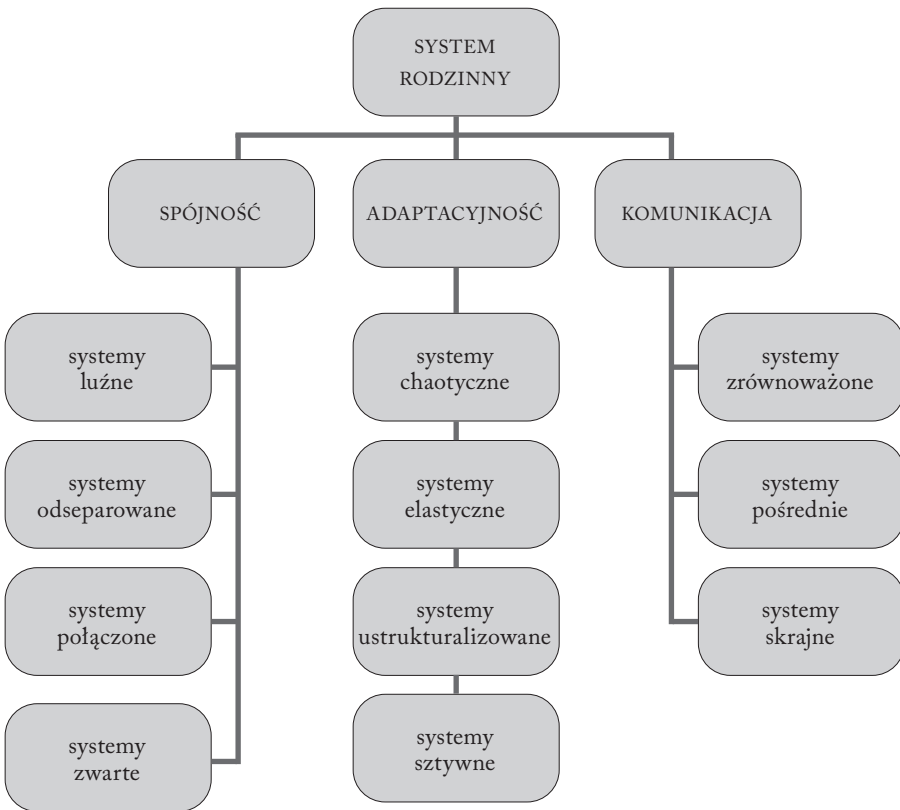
SYSTEM RODZINNY

SPÓJNOŚĆ

ADAPTACYJNOŚĆ

KOMUNIKACJA

systemy luźne

systemy odseparowane

systemy połączone

systemy zwarte

systemy chaotyczne

systemy elastyczne

systemy ustrukturalizowane

systemy sztywne

systemy zrównoważone

systemy pośrednie

systemy skrajne